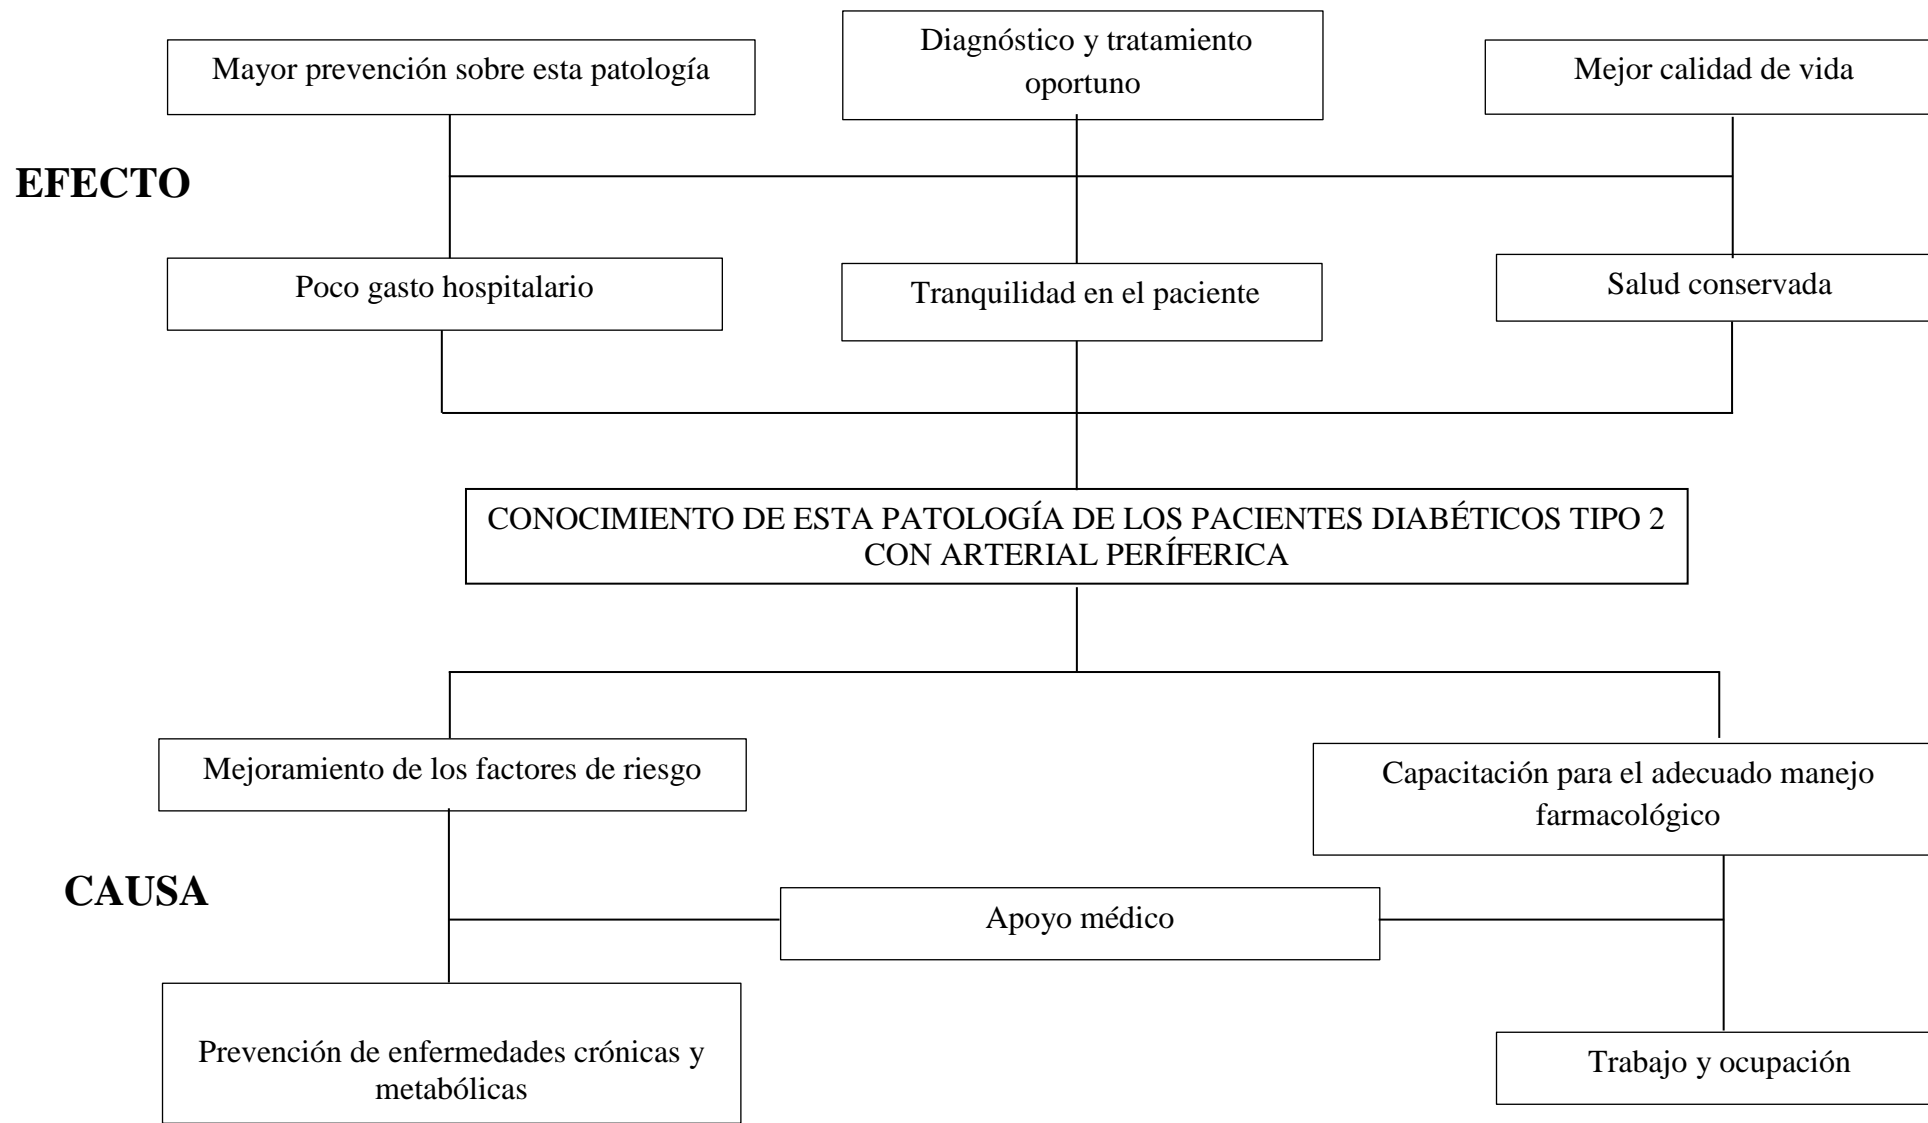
Mayor prevención sobre esta patología

Diagnóstico y tratamiento oportuno

Mejor calidad de vida

EFECTO

Poco gasto hospitalario

Tranquilidad en el paciente

Salud conservada

CONOCIMIENTO DE ESTA PATOLOGÍA DE LOS PACIENTES DIABÉTICOS TIPO 2 CON ARTERIAL PERÍFERICA

Mejoramiento de los factores de riesgo

Capacitación para el adecuado manejo farmacológico

CAUSA

Apoyo médico

Prevención de enfermedades crónicas y metabólicas

Trabajo y ocupación